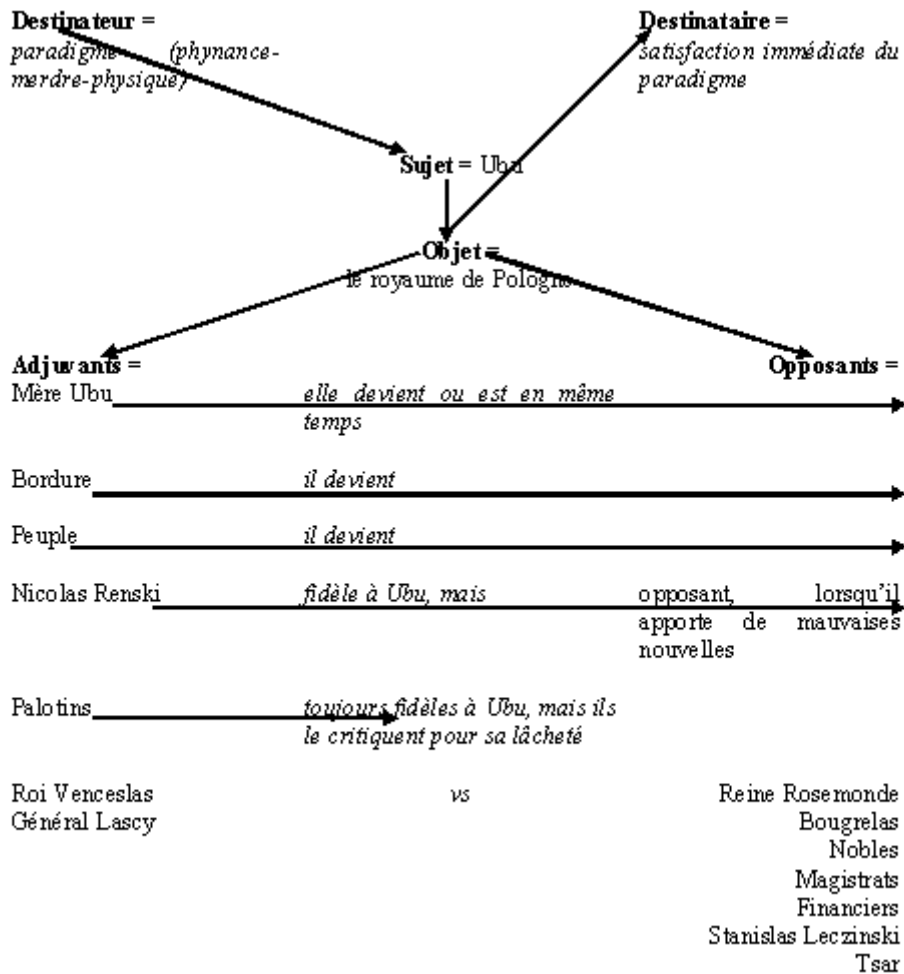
**Destinateur =**
*paradigme (phynance-merdre-physique)*

**Destinataire =**
*satisfaction immédiate du paradigme*

**Sujet =** Ubu

**Objet =**
le royaume de Pologne

**Adjuvants =**

**Opposants =**

Mère Ubu *elle devient ou est en même temps*

Bordure *il devient*

Peuple *il devient*

Nicolas Renski *fidèle à Ubu, mais* opposant, lorsqu'il apporte de mauvaises nouvelles

Palotins *toujours fidèles à Ubu, mais ils le critiquent pour sa lâcheté*

Roi Venceslas
Général Lascy

*vs*

Reine Rosemonde
Bougrelas
Nobles
Magistrats
Financiers
Stanislas Leczinski
Tsar